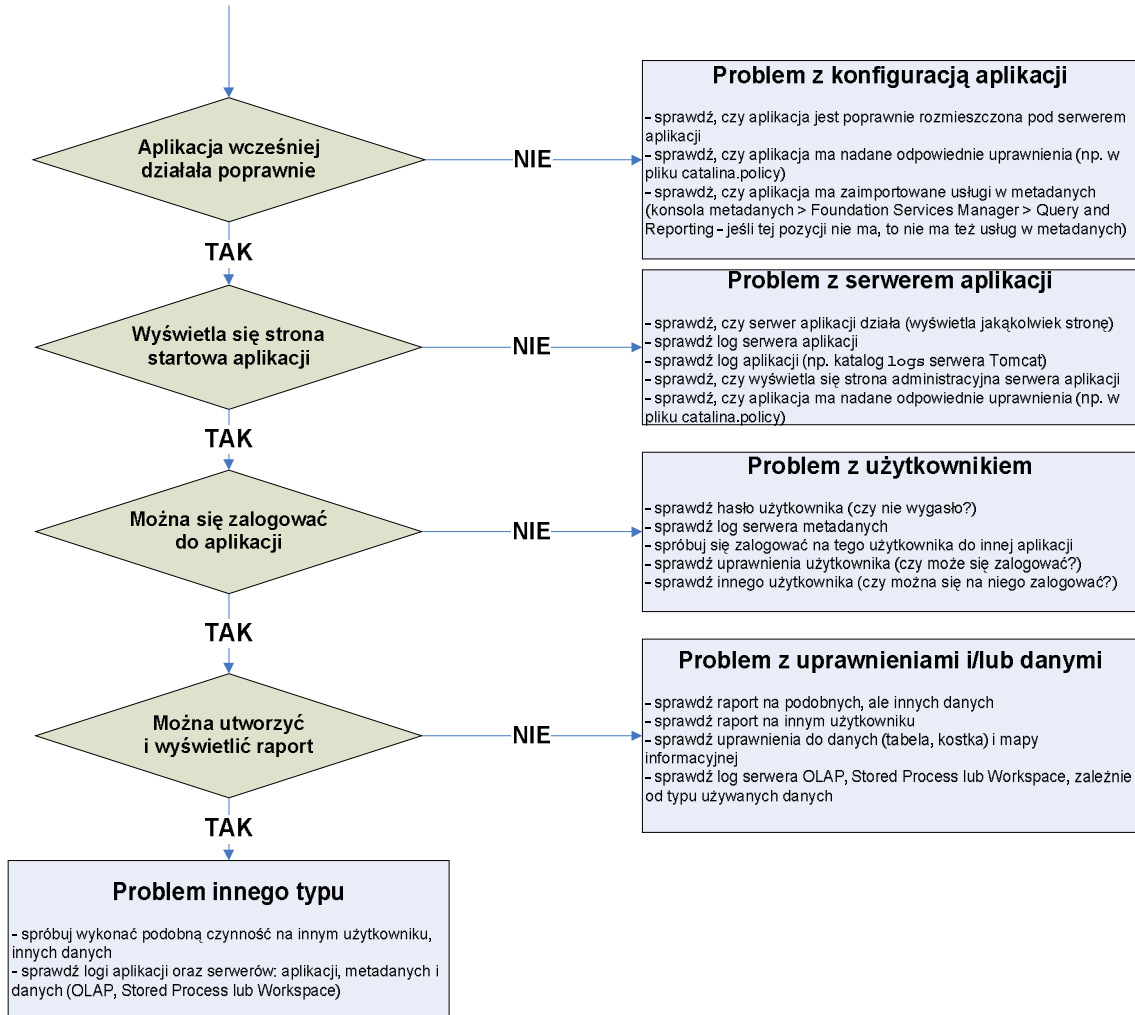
Aplikacja wcześniej działała poprawnie

NIE

Problem z konfiguracją aplikacji

- sprawdź, czy aplikacja jest poprawnie rozmieszczona pod serwerem aplikacji
- sprawdź, czy aplikacja ma nadane odpowiednie uprawnienia (np. w pliku catalina.policy)
- sprawdź, czy aplikacja ma zaimportowane usługi w metadanych (konsola metadanych > Foundation Services Manager > Query and Reporting – jeśli tej pozycji nie ma, to nie ma też usług w metadanych)

TAK

Wyświetla się strona startowa aplikacji

NIE

Problem z serwerem aplikacji

- sprawdź, czy serwer aplikacji działa (wyświetla jakąkolwiek stronę)
- sprawdź log serwera aplikacji
- sprawdź log aplikacji (np. katalog logs serwera Tomcat)
- sprawdź, czy wyświetla się strona administracyjna serwera aplikacji
- sprawdź, czy aplikacja ma nadane odpowiednie uprawnienia (np. w pliku catalina.policy)

TAK

Można się zalogować do aplikacji

NIE

Problem z użytkownikiem

- sprawdź hasło użytkownika (czy nie wygasło?)
- sprawdź log serwera metadanych
- spróbuj się zalogować na tego użytkownika do innej aplikacji
- sprawdź uprawnienia użytkownika (czy może się zalogować?)
- sprawdź innego użytkownika (czy można się na niego zalogować?)

TAK

Można utworzyć i wyświetlić raport

NIE

Problem z uprawnieniami i/lub danymi

- sprawdź raport na podobnych, ale innych danych
- sprawdź raport na innym użytkowniku
- sprawdź uprawnienia do danych (tabela, kostka) i mapy informacyjnej
- sprawdź log serwera OLAP, Stored Process lub Workspace, zależnie od typu używanych danych

TAK

Problem innego typu

- spróbuj wykonać podobną czynność na innym użytkowniku, innych danych
- sprawdź logi aplikacji oraz serwerów: aplikacji, metadanych i danych (OLAP, Stored Process lub Workspace)